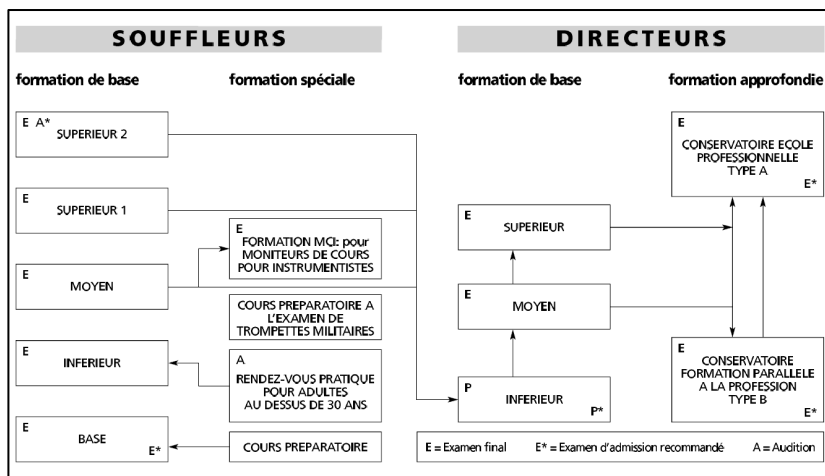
SOUFFLEURS

formation de base

formation spéciale

E A*
SUPERIEUR 2

E
SUPERIEUR 1

E
MOYEN

E
INFERIEUR

E
BASE
E*

E
FORMATION MCI: pour MONITEURS DE COURS POUR INSTRUMENTISTES

COURS PREPARATOIRE A L'EXAMEN DE TROMPETTES MILITAIRES

A
RENDEZ-VOUS PRATIQUE POUR ADULTES AU DESSUS DE 30 ANS

COURS PREPARATOIRE

DIRECTEURS

formation de base

formation approfondie

E
SUPERIEUR

E
MOYEN

P
INFERIEUR
P*

E
CONSERVATOIRE ECOLE PROFESSIONNELLE TYPE A
E*

E
CONSERVATOIRE FORMATION PARALLELE A LA PROFESSION TYPE B
E*

E = Examen final E* = Examen d'admission recommandé A = Audition